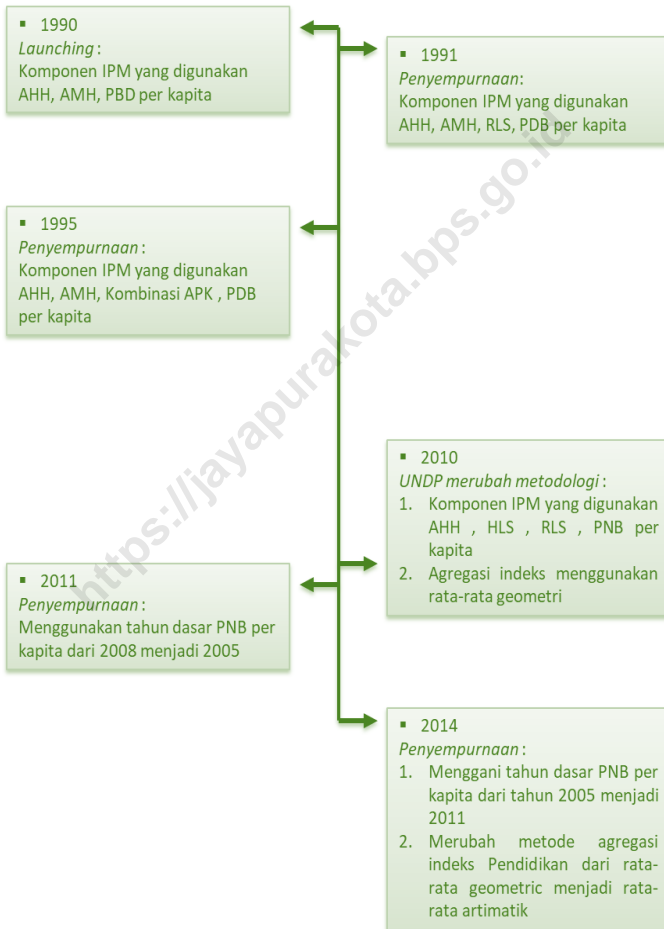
▪ 1990
*Launching* :
Komponen IPM yang digunakan AHH, AMH, PBD per kapita

▪ 1991
*Penyempurnaan*:
Komponen IPM yang digunakan AHH, AMH, RLS, PDB per kapita

▪ 1995
*Penyempurnaan* :
Komponen IPM yang digunakan AHH, AMH, Kombinasi APK , PDB per kapita

▪ 2010
*UNDP merubah metodologi* :
1. Komponen IPM yang digunakan AHH , HLS , RLS , PNB per kapita
2. Agregasi indeks menggunakan rata-rata geometri

▪ 2011
*Penyempurnaan* :
Menggunakan tahun dasar PNB per kapita dari 2008 menjadi 2005

▪ 2014
*Penyempurnaan* :
1. Menggani tahun dasar PNB per kapita dari tahun 2005 menjadi 2011
2. Merubah metode agregasi indeks Pendidikan dari rata-rata geometric menjadi rata-rata artimatik

https://jayapurakota.bps.go.id